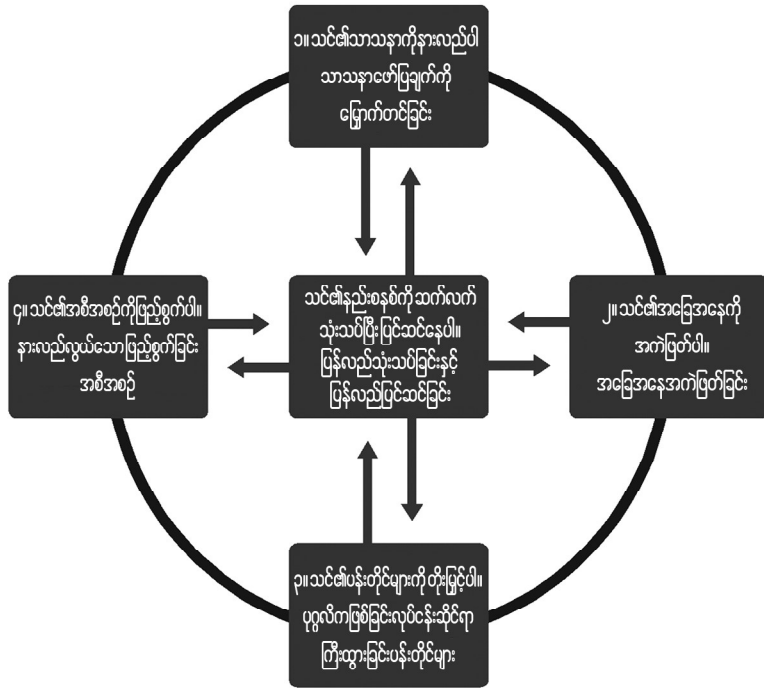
၁။ သင်၏သာသနာကိုနားလည်ပါ
သာသနာဖော်ပြချက်ကို
မြှောက်တင်ခြင်း

၄။ သင်၏အစီအစဉ်ကိုပြည့်စွက်ပါ။
နားလည်လွယ်သောပြည့်စွက်ခြင်း
အစီအစဉ်

သင်၏နည်းစနစ်ကိုဆက်လက်
သုံးသပ်ပြီးပြင်ဆင်နေပါ။
ပြန်လည်သုံးသပ်ခြင်းနှင့်
ပြန်လည်ပြင်ဆင်ခြင်း

၂။ သင်၏အခြေအနေကို
အကဲဖြတ်ပါ။
အခြေအနေအကဲဖြတ်ခြင်း

၃။ သင်၏ပန်းတိုင်များကိုတိုးမြှင့်ပါ။
ပုဂ္ဂလိကဖြစ်ခြင်းလုပ်ငန်းဆိုင်ရာ
ကြီးထွားခြင်းပန်းတိုင်များ